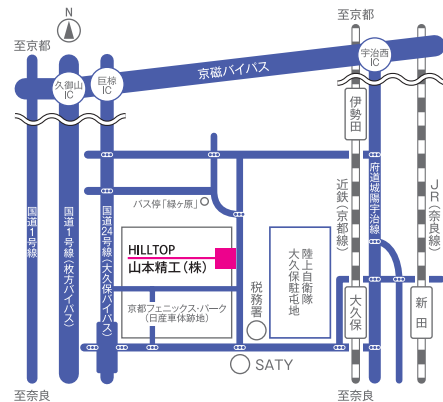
N

至京都

至京都

久御山IC

巨椋IC

宇治西IC

京磁バイパス

伊勢田

バス停「緑ヶ原」

近鉄(京都線)

府道城陽宇治線

JR(奈良線)

国道1号線

国道1号線(枚方バイパス)

国道24号線(大久保バイパス)

HILLTOP
山本精工(株)

陸上自衛隊大久保駐屯地

税務署

京都フェニックス・パーク
(日産車体跡地)

大久保

新田

SATY

至奈良

至奈良